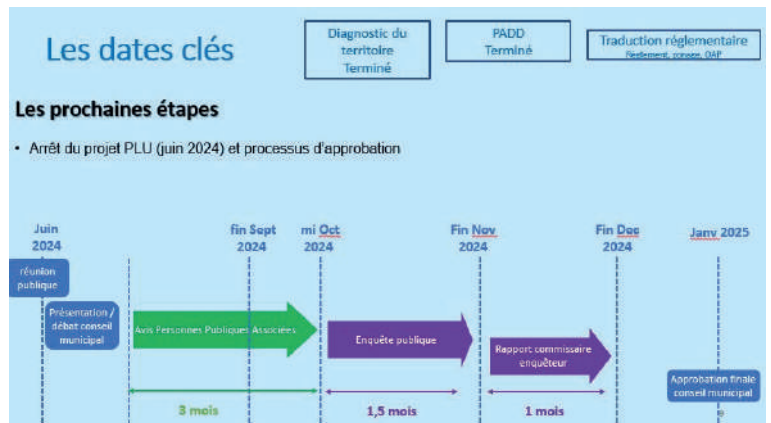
Les dates clés

Diagnostic du territoire Terminé

PADD Terminé

Traduction réglementaire
Règlement, zonage, OAP

Les prochaines étapes

• Arrêt du projet PLU (juin 2024) et processus d'approbation

Juin 2024

fin Sept 2024

mi Oct 2024

Fin Nov 2024

Fin Dec 2024

Janv 2025

réunion publique

Présentation / débat conseil municipal

Avis Personnes Publiques Associées

Enquête publique

Rapport commissaire enquêteur

Approbation finale conseil municipal

3 mois

1,5 mois

1 mois